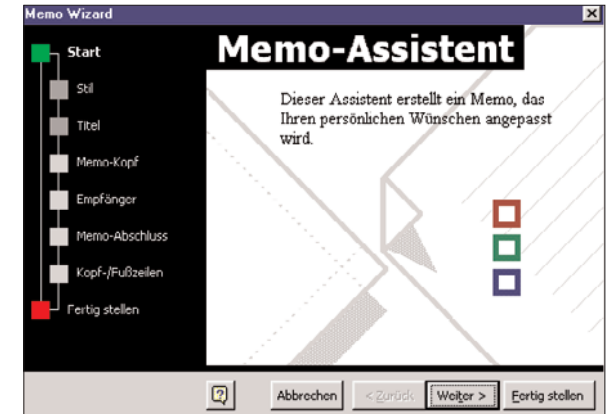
Memo Wizard

Start

Stil

Titel

Memo-Kopf

Empfänger

Memo-Abschluss

Kopf-/Fußzeilen

Fertig stellen

Memo-Assistent

Dieser Assistent erstellt ein Memo, das Ihren persönlichen Wünschen angepasst wird.

?

Abbrechen

< Zurück

Weiter >

Fertig stellen